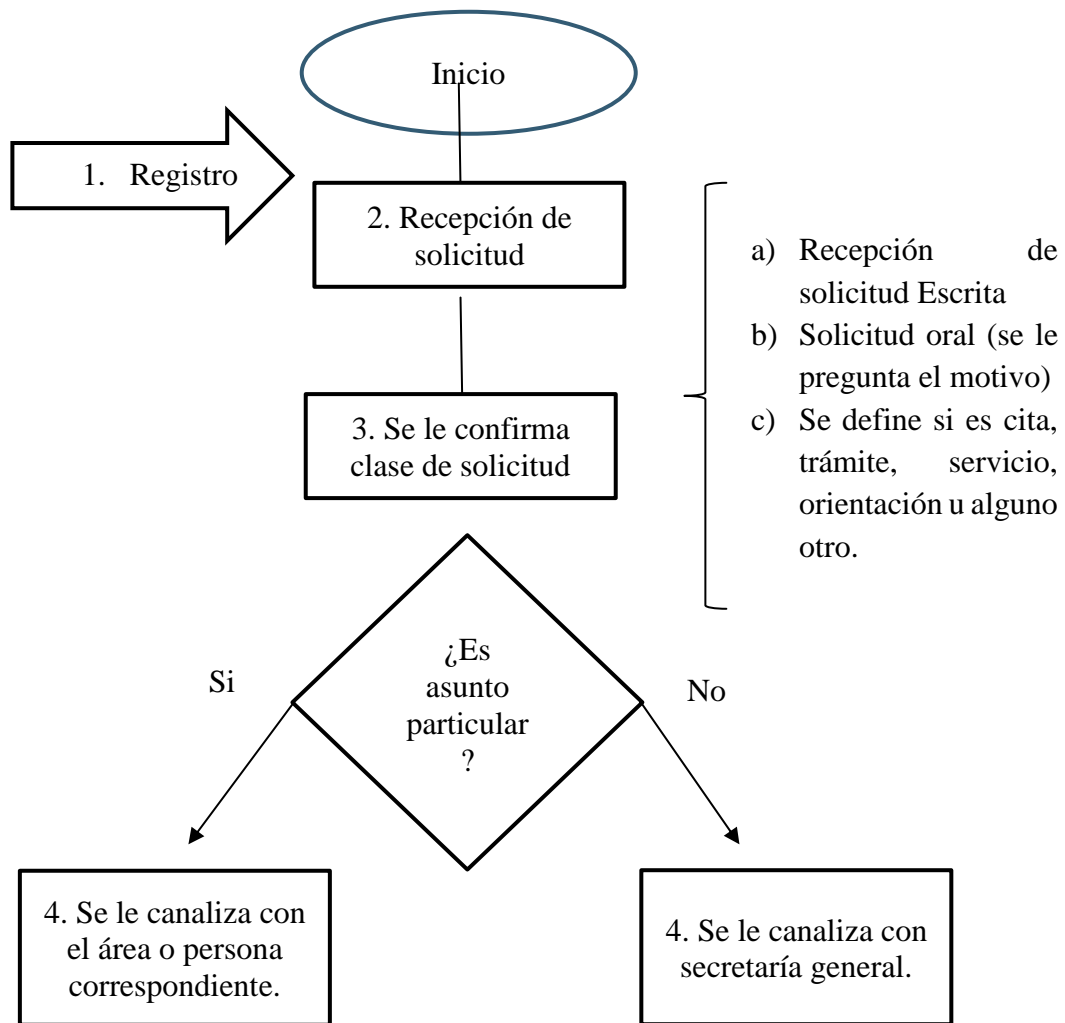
Inicio

1. Registro

2. Recepción de solicitud

3. Se le confirma clase de solicitud

a) Recepción de solicitud Escrita
b) Solicitud oral (se le pregunta el motivo)
c) Se define si es cita, trámite, servicio, orientación u alguno otro.

¿Es asunto particular ?

Si

No

4. Se le canaliza con el área o persona correspondiente.

4. Se le canaliza con secretaría general.